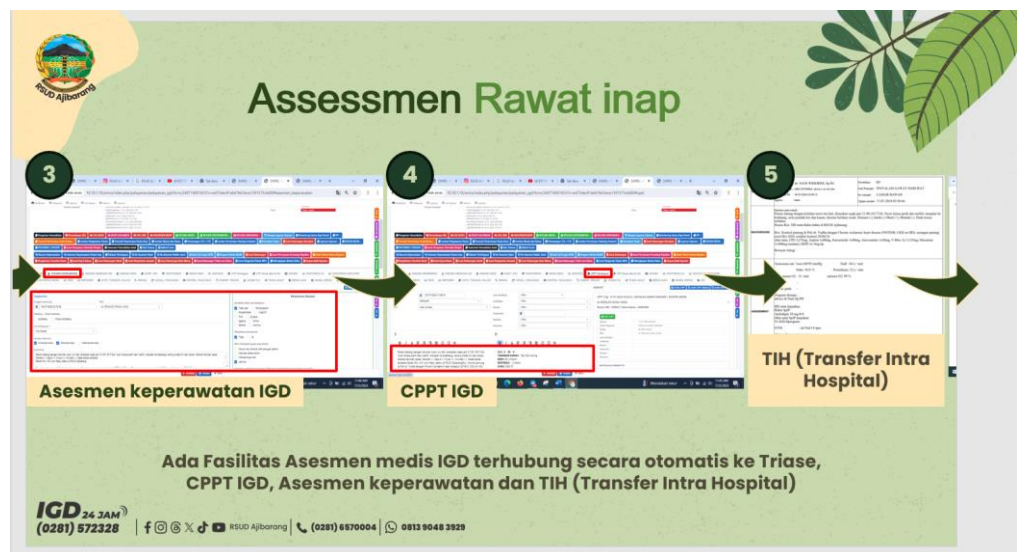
RSUD Ajibarang

Assessmen Rawat inap

3

Asesmen keperawatan IGD

4

CPPT IGD

5

TIH (Transfer Intra Hospital)

Ada Fasilitas Asesmen medis IGD terhubung secara otomatis ke Triase, CPPT IGD, Asesmen keperawatan dan TIH (Transfer Intra Hospital)

IGD 24 JAM (0281) 572328 | RSUD Ajibarang | (0281) 6570004 | 0813 9048 3929